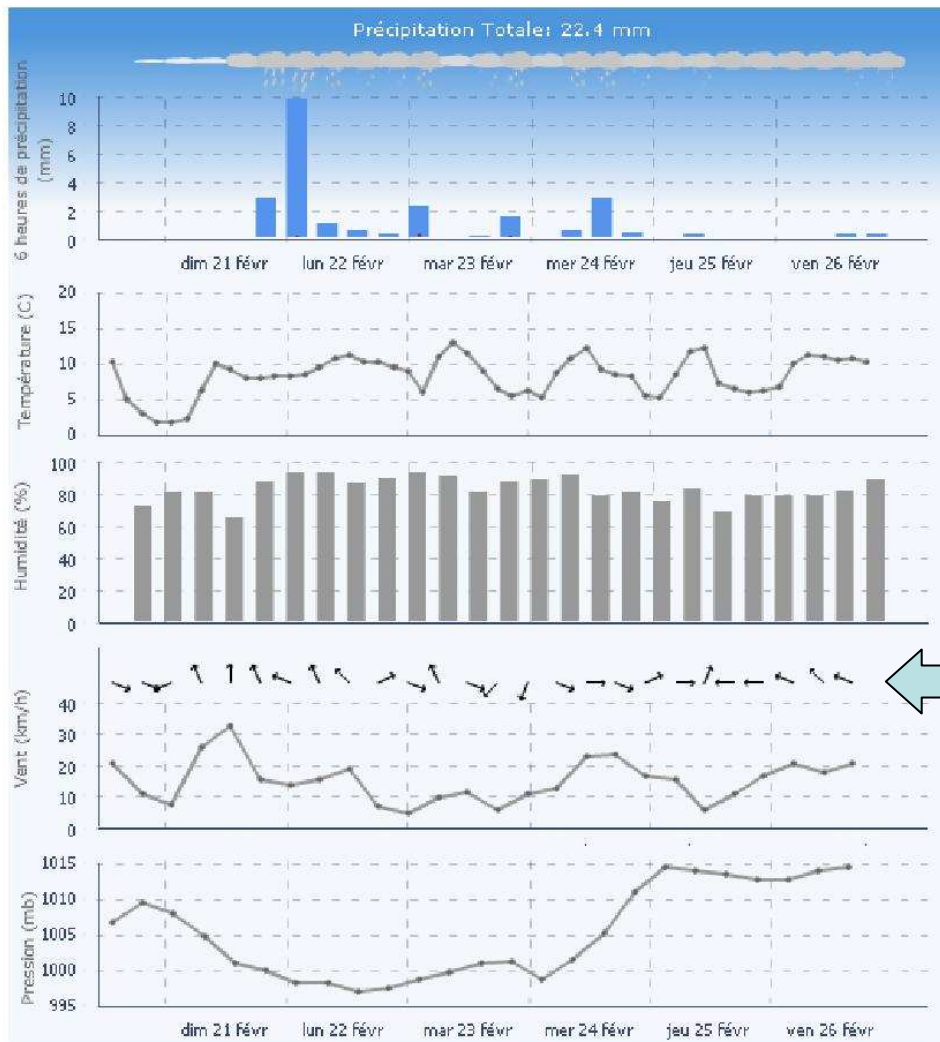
Précipitation Totale: 22.4 mm

6 heures de précipitation (mm)
10
8
6
4
2
0
dim 21 févr
lun 22 févr
mar 23 févr
mer 24 févr
jeu 25 févr
ven 26 févr

Température (C)
20
15
10
5
0

Humidité (%)
100
80
60
40
20
0

Vent (km/h)
40
30
20
10
0

Pression (mb)
1015
1010
1005
1000
995
dim 21 févr
lun 22 févr
mar 23 févr
mer 24 févr
jeu 25 févr
ven 26 févr